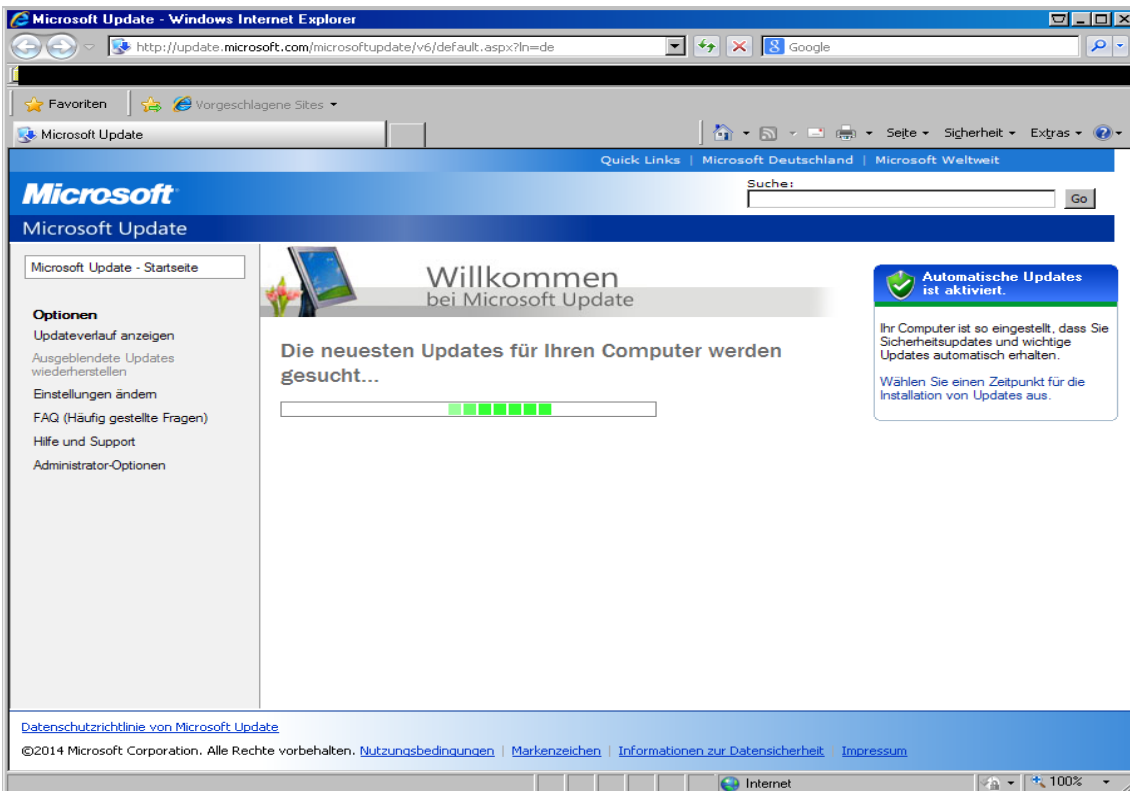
Microsoft Update - Windows Internet Explorer

http://update.microsoft.com/microsoftupdate/v6/default.aspx?ln=de

Google

Favoriten

Vorgeschlagene Sites

Microsoft Update

Seite Sicherheit Extras

Quick Links | Microsoft Deutschland | Microsoft Weltweit

Microsoft

Suche:

Go

Microsoft Update

Microsoft Update - Startseite

Optionen

Updateverlauf anzeigen

Ausgeblendete Updates wiederherstellen

Einstellungen ändern

FAQ (Häufig gestellte Fragen)

Hilfe und Support

Administrator-Optionen

Willkommen
bei Microsoft Update

Die neuesten Updates für Ihren Computer werden gesucht...

Automatische Updates ist aktiviert.

Ihr Computer ist so eingestellt, dass Sie Sicherheitsupdates und wichtige Updates automatisch erhalten.

Wählen Sie einen Zeitpunkt für die Installation von Updates aus.

Datenschutzrichtlinie von Microsoft Update

©2014 Microsoft Corporation. Alle Rechte vorbehalten. Nutzungsbedingungen | Markenzeichen | Informationen zur Datensicherheit | Impressum

Internet

100%